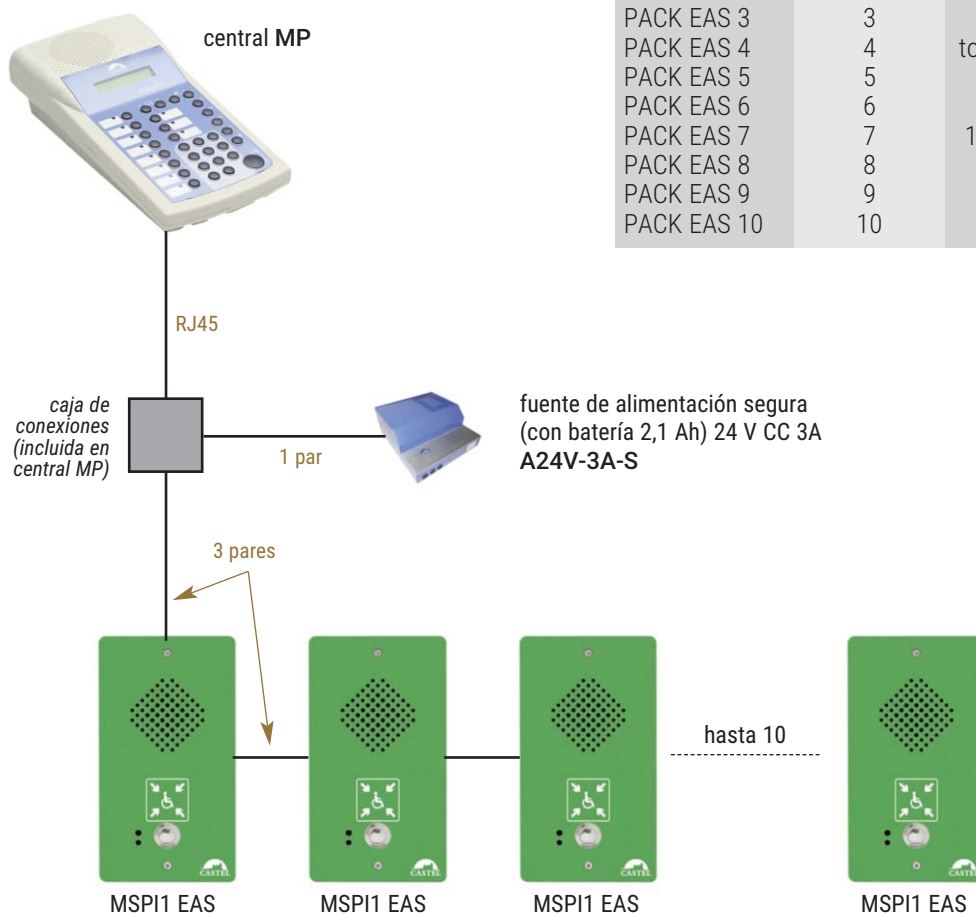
central MP

| PACK EAS 3 | 3 | |
|---|---|---|
| PACK EAS 4 | 4 | to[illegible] |
| PACK EAS 5 | 5 | |
| PACK EAS 6 | 6 | |
| PACK EAS 7 | 7 | 1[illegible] |
| PACK EAS 8 | 8 | |
| PACK EAS 9 | 9 | |
| PACK EAS 10 | 10 | |

RJ45

caja de conexiones (incluida en central MP)

1 par

fuente de alimentación segura (con batería 2,1 Ah) 24 V CC 3A
A24V-3A-S

3 pares

hasta 10

CASTEL

CASTEL

CASTEL

CASTEL

MSPI1 EAS

MSPI1 EAS

MSPI1 EAS

MSPI1 EAS